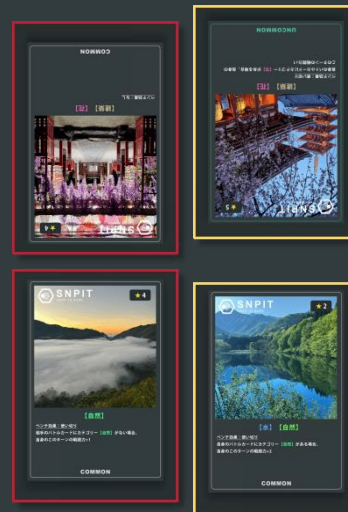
COMMON

【光】【寺院】

SNPIT

UNCOMMON

【光】【寺院】

SNPIT

SNPIT

★4

【自然】

ベンチ効果：使い切り
相手のバトルカードにカテゴリー【自然】がない場合、
自身のこのターンの戦闘力+1

COMMON

SNPIT

★2

【水】【自然】

ベンチ効果：使い切り
相手のバトルカードにカテゴリー【自然】がある場合、
自身のこのターンの戦闘力+1

COMMON